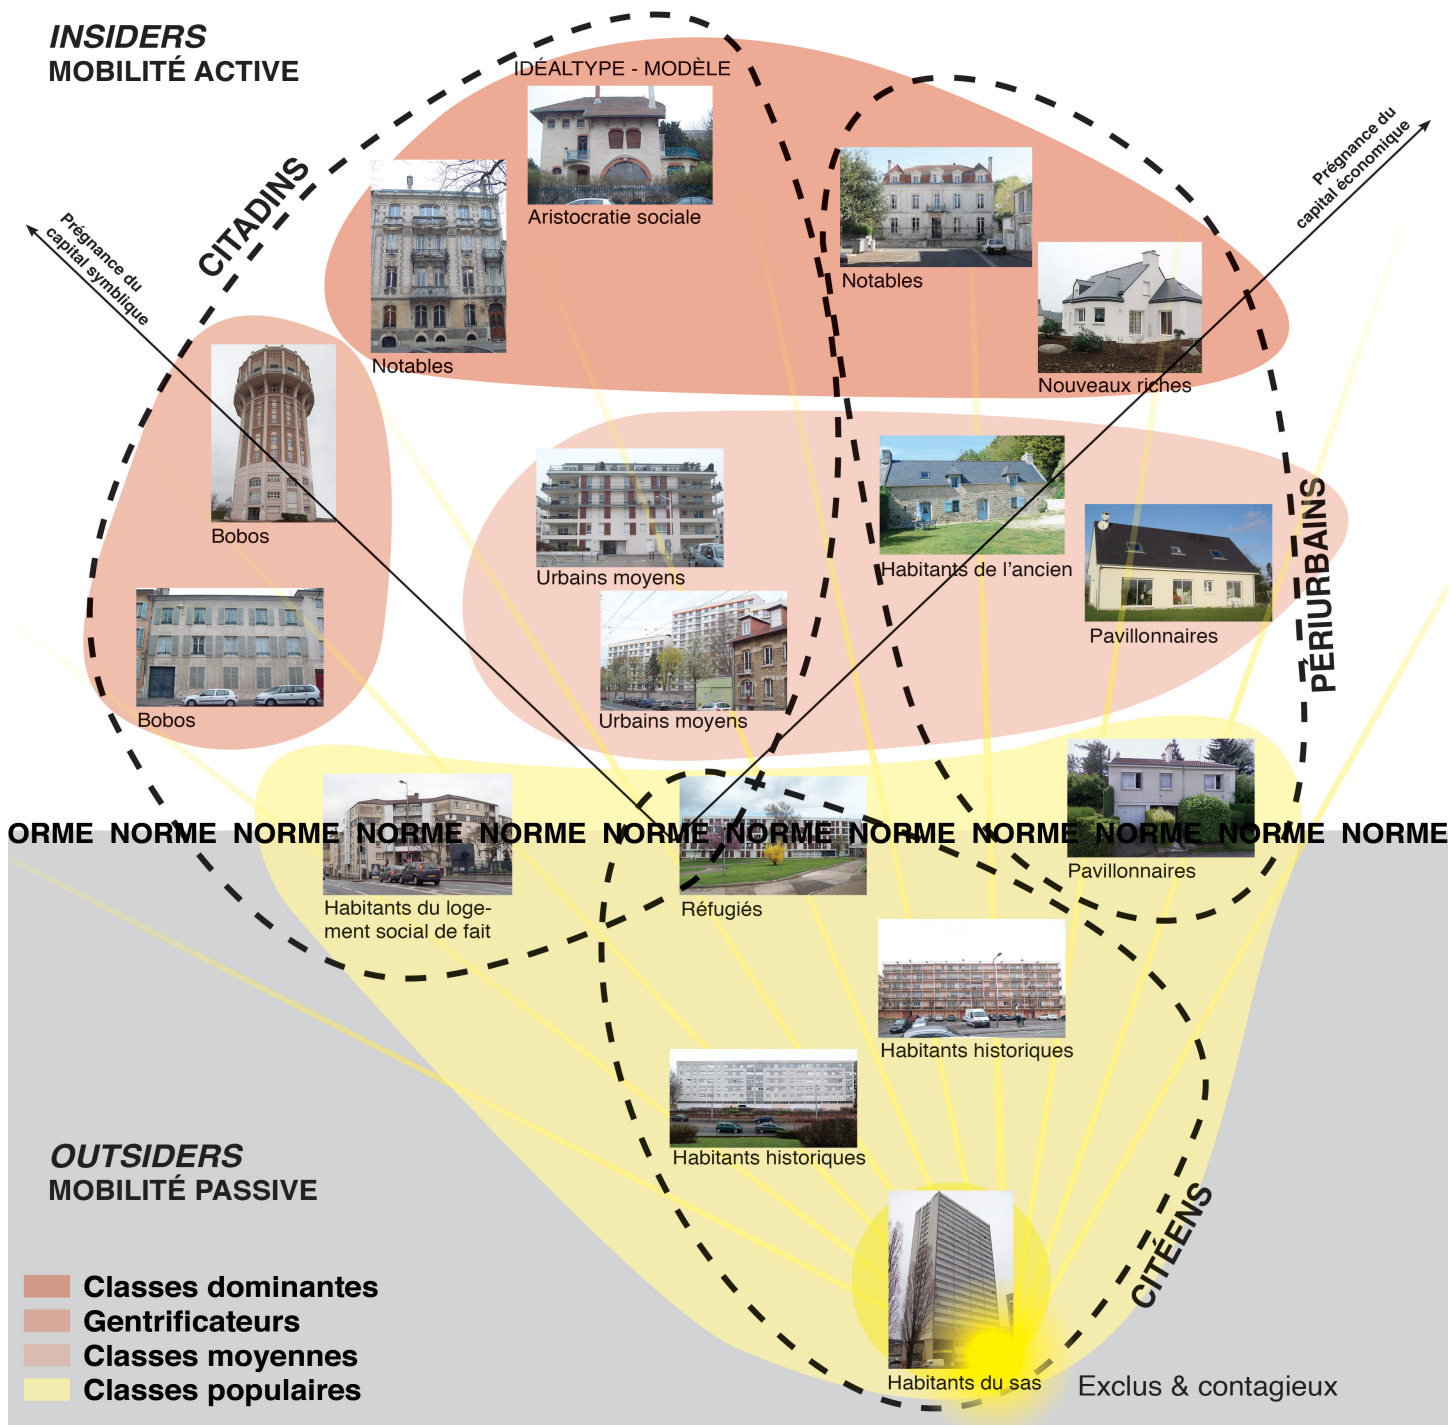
INSIDERS
MOBILITÉ ACTIVE

IDÉALTYPE - MODÈLE

Aristocratie sociale

CITADINS

Prégnance du capital symbolique

Prégnance du capital économique

Notables

Notables

Nouveaux riches

Bobos

Urbains moyens

Habitants de l'ancien

Pavillonnaires

PÉRIURBAINS

Bobos

Urbains moyens

ORME NORME NORME NORME NORME NORME NORME NORME NORME NORME NORME NORME

Pavillonnaires

Habitants du logement social de fait

Réfugiés

Habitants historiques

Habitants historiques

OUTSIDERS
MOBILITÉ PASSIVE

CITÉENS

Classes dominantes
Gentrificateurs
Classes moyennes
Classes populaires

Habitants du sas

Exclus & contagieux